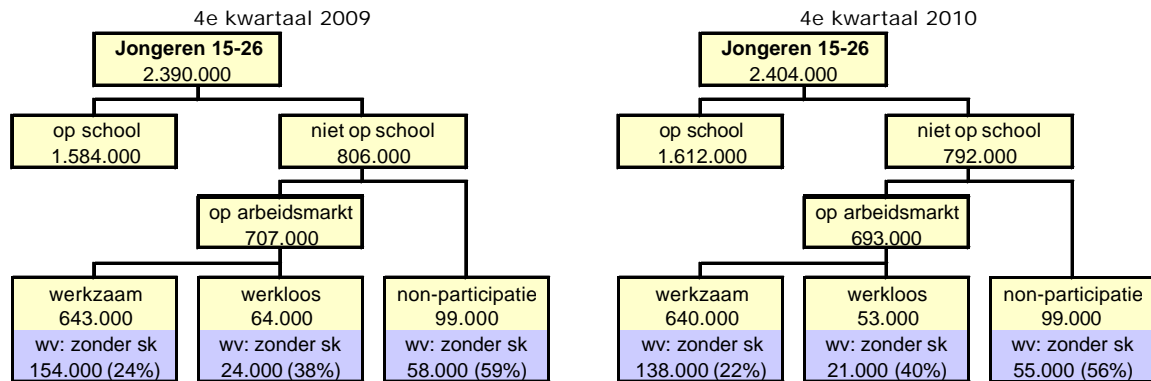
4e kwartaal 2009

Jongeren 15-26
2.390.000

op school
1.584.000

niet op school
806.000

op arbeidsmarkt
707.000

werkzaam
643.000
wv: zonder sk
154.000 (24%)

werkloos
64.000
wv: zonder sk
24.000 (38%)

non-participatie
99.000
wv: zonder sk
58.000 (59%)

4e kwartaal 2010

Jongeren 15-26
2.404.000

op school
1.612.000

niet op school
792.000

op arbeidsmarkt
693.000

werkzaam
640.000
wv: zonder sk
138.000 (22%)

werkloos
53.000
wv: zonder sk
21.000 (40%)

non-participatie
99.000
wv: zonder sk
55.000 (56%)